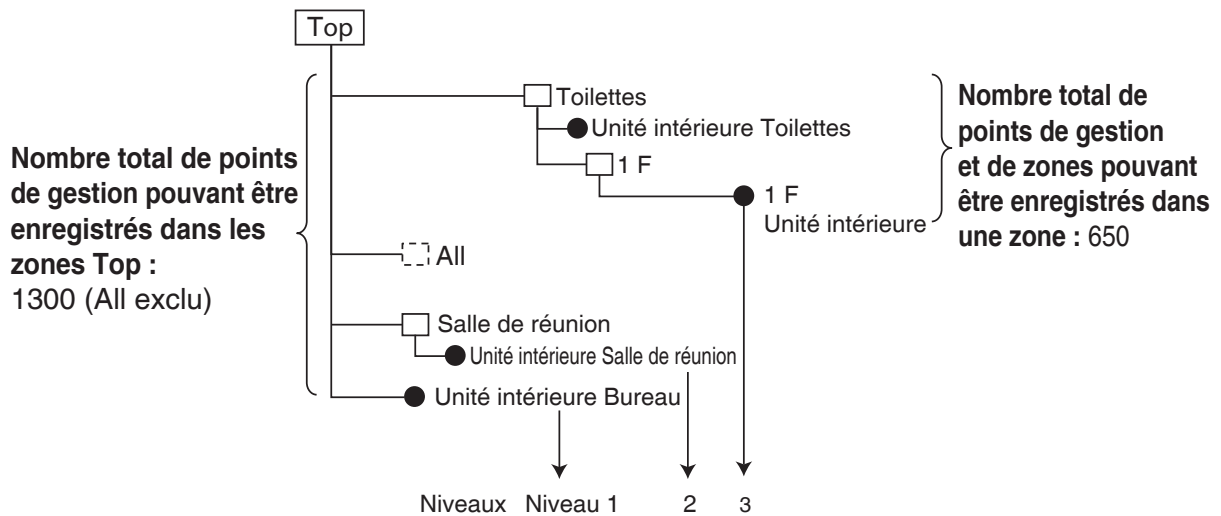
Top

Toilettes

Unité intérieure Toilettes

1 F

1 F
Unité intérieure

Nombre total de points de gestion et de zones pouvant être enregistrés dans une zone : 650

Nombre total de points de gestion pouvant être enregistrés dans les zones Top :
1300 (All exclu)

All

Salle de réunion

Unité intérieure Salle de réunion

Unité intérieure Bureau

Niveaux Niveau 1 2 3